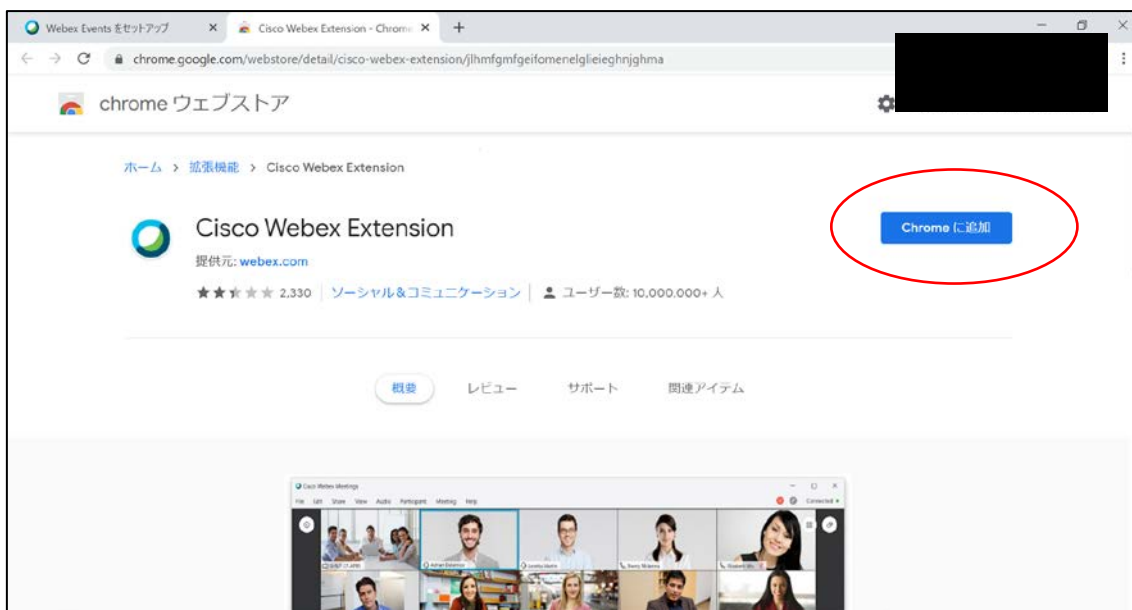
Webex Events をセットアップ ×
Cisco Webex Extension - Chrome ×
+

chrome.google.com/webstore/detail/cisco-webex-extension/jlhmfgmfgeifomenelglieieghnjghma

chrome ウェブストア

ホーム > 拡張機能 > Cisco Webex Extension

Cisco Webex Extension

提供元: webex.com

2,330 | ソーシャル&コミュニケーション | ユーザー数: 10,000,000+ 人

Chrome に追加

概要 レビュー サポート 関連アイテム

Cisco Webex Meetings
File Edit Share View Audio Participant Meeting Help
Connected